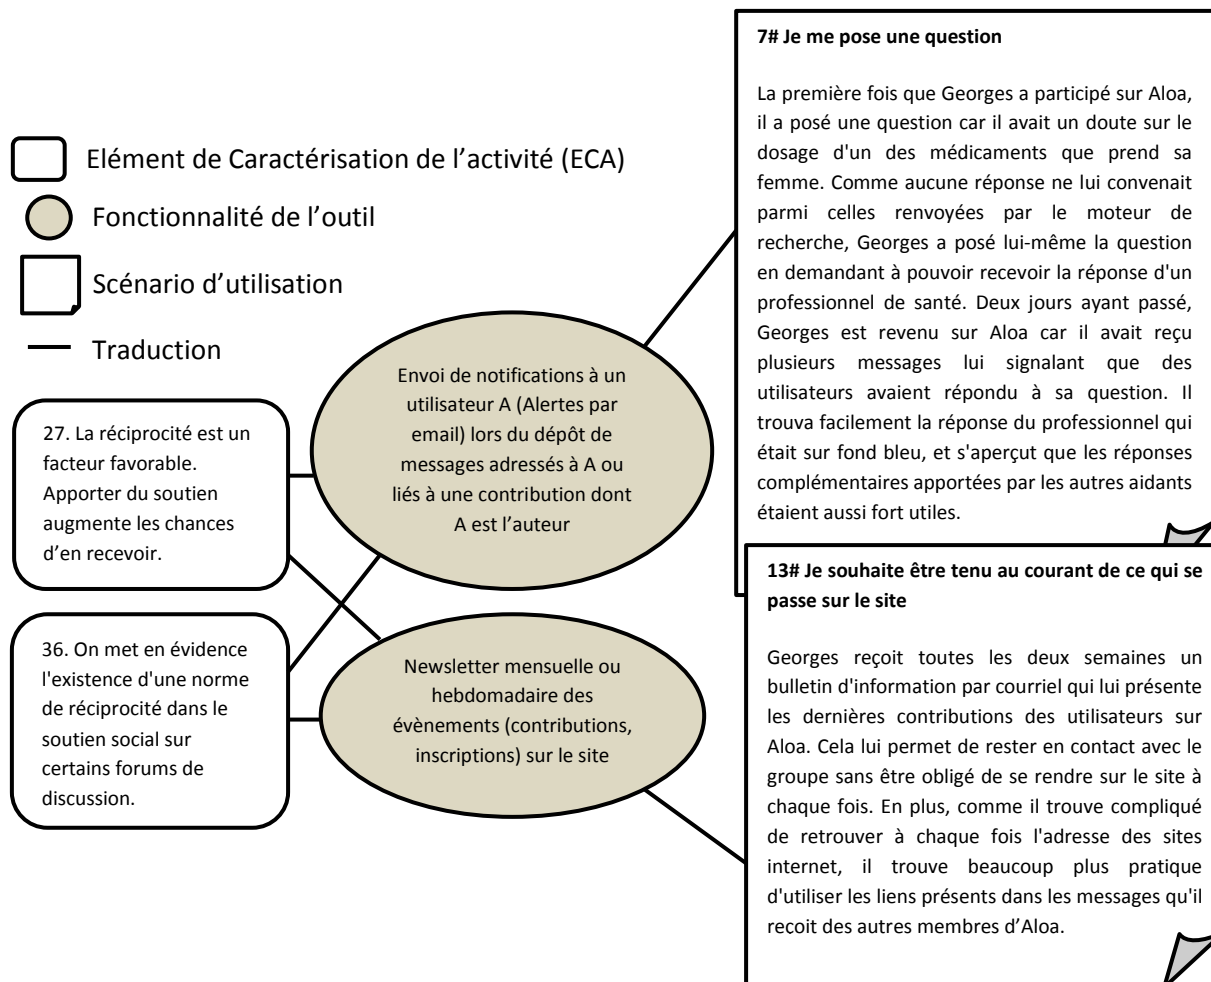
Elément de Caractérisation de l'activité (ECA)

Fonctionnalité de l'outil

Scénario d'utilisation

Traduction

27. La réciprocité est un facteur favorable. Apporter du soutien augmente les chances d'en recevoir.

36. On met en évidence l'existence d'une norme de réciprocité dans le soutien social sur certains forums de discussion.

Envoi de notifications à un utilisateur A (Alertes par email) lors du dépôt de messages adressés à A ou liés à une contribution dont A est l'auteur

Newsletter mensuelle ou hebdomadaire des évènements (contributions, inscriptions) sur le site

**7# Je me pose une question**

La première fois que Georges a participé sur Aloa, il a posé une question car il avait un doute sur le dosage d'un des médicaments que prend sa femme. Comme aucune réponse ne lui convenait parmi celles renvoyées par le moteur de recherche, Georges a posé lui-même la question en demandant à pouvoir recevoir la réponse d'un professionnel de santé. Deux jours ayant passé, Georges est revenu sur Aloa car il avait reçu plusieurs messages lui signalant que des utilisateurs avaient répondu à sa question. Il trouva facilement la réponse du professionnel qui était sur fond bleu, et s'aperçut que les réponses complémentaires apportées par les autres aidants étaient aussi fort utiles.

**13# Je souhaite être tenu au courant de ce qui se passe sur le site**

Georges reçoit toutes les deux semaines un bulletin d'information par courriel qui lui présente les dernières contributions des utilisateurs sur Aloa. Cela lui permet de rester en contact avec le groupe sans être obligé de se rendre sur le site à chaque fois. En plus, comme il trouve compliqué de retrouver à chaque fois l'adresse des sites internet, il trouve beaucoup plus pratique d'utiliser les liens présents dans les messages qu'il recoit des autres membres d'Aloa.